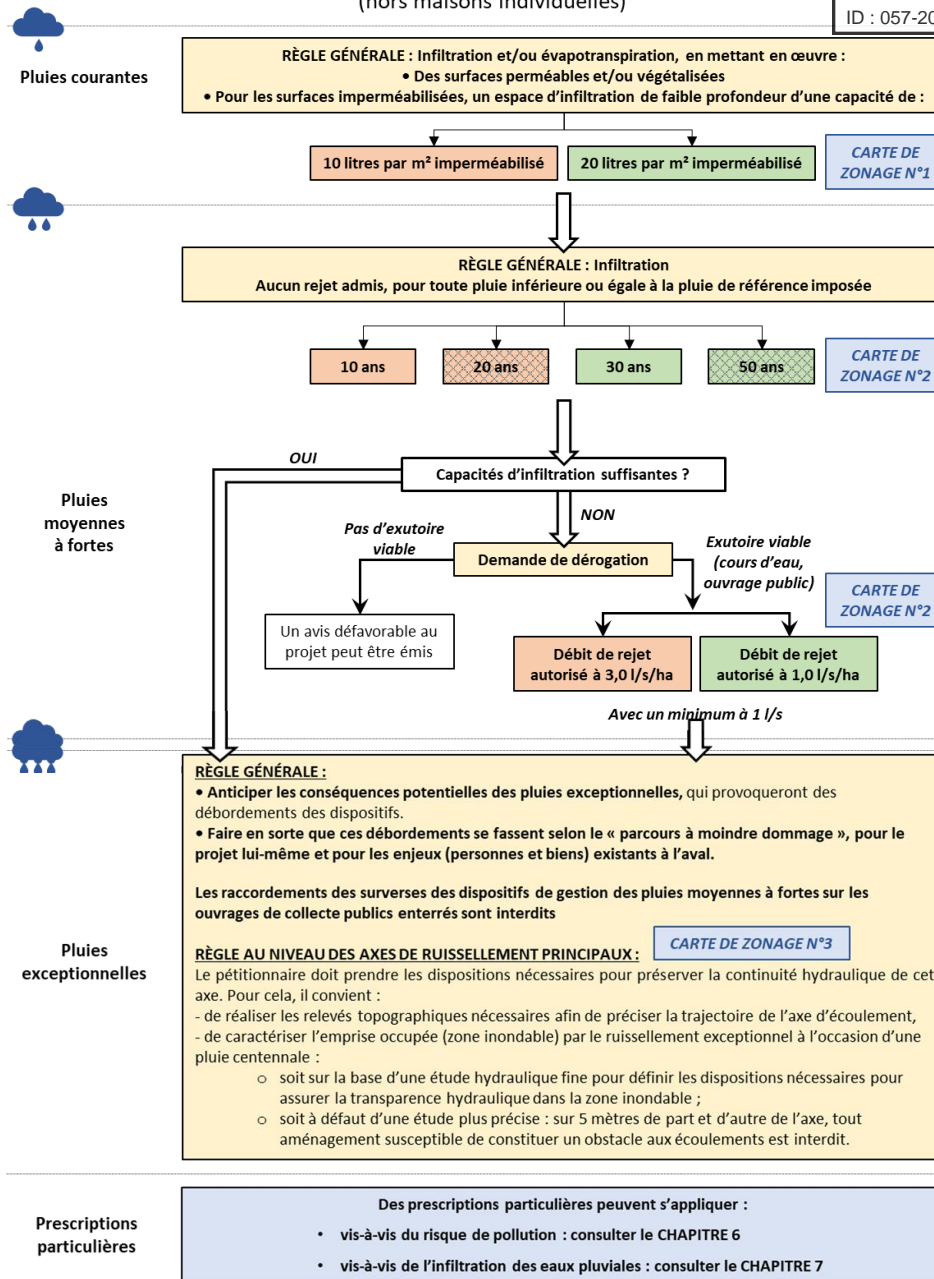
(hors maisons individuelles)

ID : 057-20

Pluies courantes

RÈGLE GÉNÉRALE : Infiltration et/ou évapotranspiration, en mettant en œuvre :
• Des surfaces perméables et/ou végétalisées
• Pour les surfaces imperméabilisées, un espace d'infiltration de faible profondeur d'une capacité de :

10 litres par m² imperméabilisé

20 litres par m² imperméabilisé

CARTE DE ZONAGE N°1

RÈGLE GÉNÉRALE : Infiltration
Aucun rejet admis, pour toute pluie inférieure ou égale à la pluie de référence imposée

10 ans

20 ans

30 ans

50 ans

CARTE DE ZONAGE N°2

Pluies moyennes à fortes

OUI

Capacités d'infiltration suffisantes ?

NON

Pas d'exutoire viable

Demande de dérogation

Exutoire viable (cours d'eau, ouvrage public)

CARTE DE ZONAGE N°2

Un avis défavorable au projet peut être émis

Débit de rejet autorisé à 3,0 l/s/ha

Débit de rejet autorisé à 1,0 l/s/ha

Avec un minimum à 1 l/s

Pluies exceptionnelles

RÈGLE GÉNÉRALE :
• Anticiper les conséquences potentielles des pluies exceptionnelles, qui provoqueront des débordements des dispositifs.
• Faire en sorte que ces débordements se fassent selon le « parcours à moindre dommage », pour le projet lui-même et pour les enjeux (personnes et biens) existants à l'aval.

Les raccordements des surverses des dispositifs de gestion des pluies moyennes à fortes sur les ouvrages de collecte publics enterrés sont interdits

RÈGLE AU NIVEAU DES AXES DE RUISSELLEMENT PRINCIPAUX :

CARTE DE ZONAGE N°3

Le pétitionnaire doit prendre les dispositions nécessaires pour préserver la continuité hydraulique de cet axe. Pour cela, il convient :
- de réaliser les relevés topographiques nécessaires afin de préciser la trajectoire de l'axe d'écoulement,
- de caractériser l'emprise occupée (zone inondable) par le ruissellement exceptionnel à l'occasion d'une pluie centennale :
o soit sur la base d'une étude hydraulique fine pour définir les dispositions nécessaires pour assurer la transparence hydraulique dans la zone inondable ;
o soit à défaut d'une étude plus précise : sur 5 mètres de part et d'autre de l'axe, tout aménagement susceptible de constituer un obstacle aux écoulements est interdit.

Prescriptions particulières

Des prescriptions particulières peuvent s'appliquer :
• vis-à-vis du risque de pollution : consulter le CHAPITRE 6
• vis-à-vis de l'infiltration des eaux pluviales : consulter le CHAPITRE 7